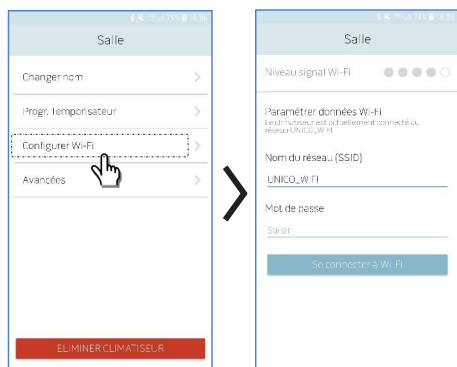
Salle

Changer nom

Progr. Temporisateur

Configurer Wi-Fi

Avancées

ELIMINER CLIMATISEUR

Salle

Niveau signal Wi-Fi

Paramétrer données Wi-Fi

Le climatiseur est actuellement connecté au réseau UNICO_W FI

Nom du réseau (SSID)

UNICO_W FI

Mot de passe

Saisir

Se connecter à Wi-Fi